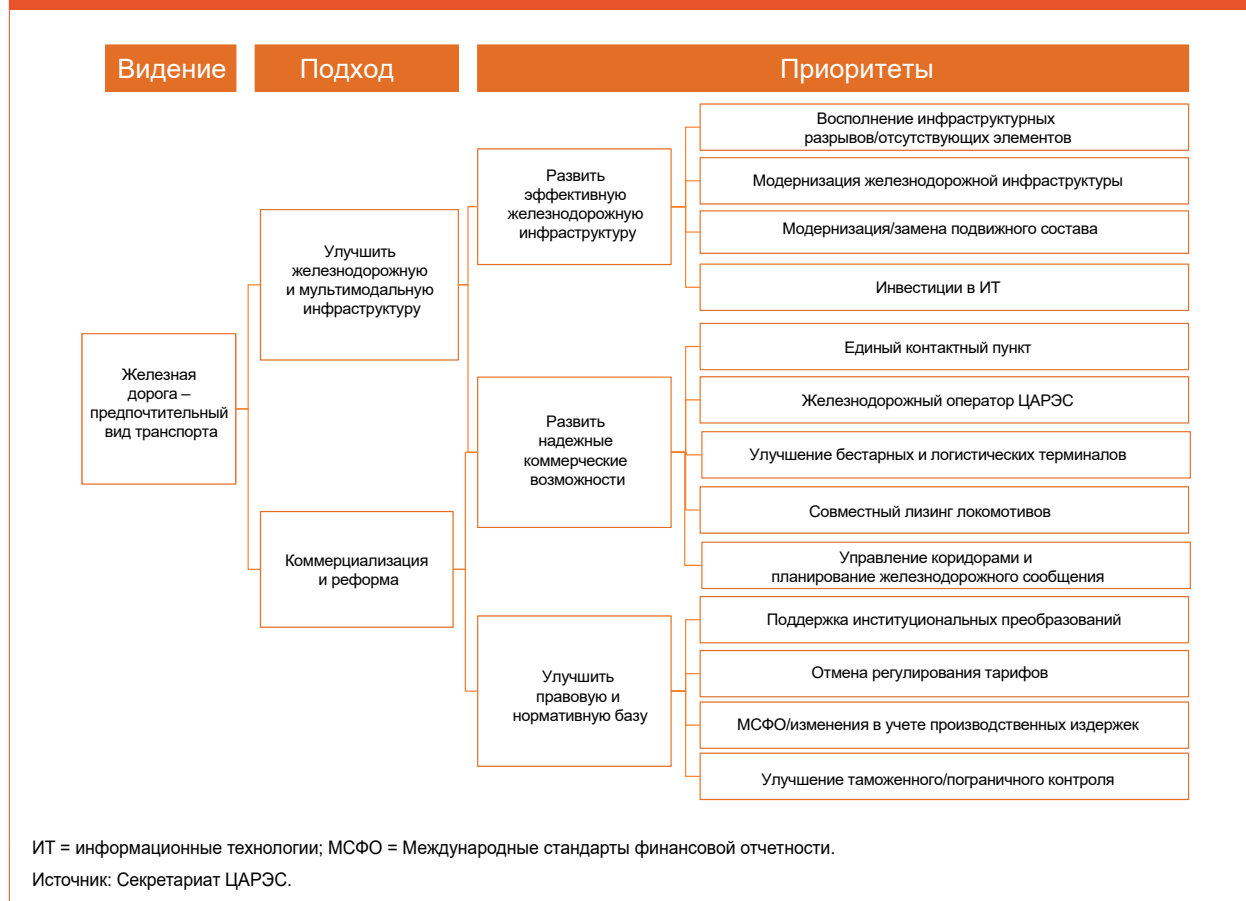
Видение

Подход

Приоритеты

Железная дорога – предпочтительный вид транспорта

Улучшить железнодорожную и мультимодальную инфраструктуру

Коммерциализация и реформа

Развить эффективную железнодорожную инфраструктуру

Развить надежные коммерческие возможности

Улучшить правовую и нормативную базу

Восполнение инфраструктурных разрывов/отсутствующих элементов

Модернизация железнодорожной инфраструктуры

Модернизация/замена подвижного состава

Инвестиции в ИТ

Единый контактный пункт

Железнодорожный оператор ЦАРЭС

Улучшение бестарных и логистических терминалов

Совместный лизинг локомотивов

Управление коридорами и планирование железнодорожного сообщения

Поддержка институциональных преобразований

Отмена регулирования тарифов

МСФО/изменения в учете производственных издержек

Улучшение таможенного/пограничного контроля

ИТ = информационные технологии; МСФО = Международные стандарты финансовой отчетности.

Источник: Секретариат ЦАРЭС.